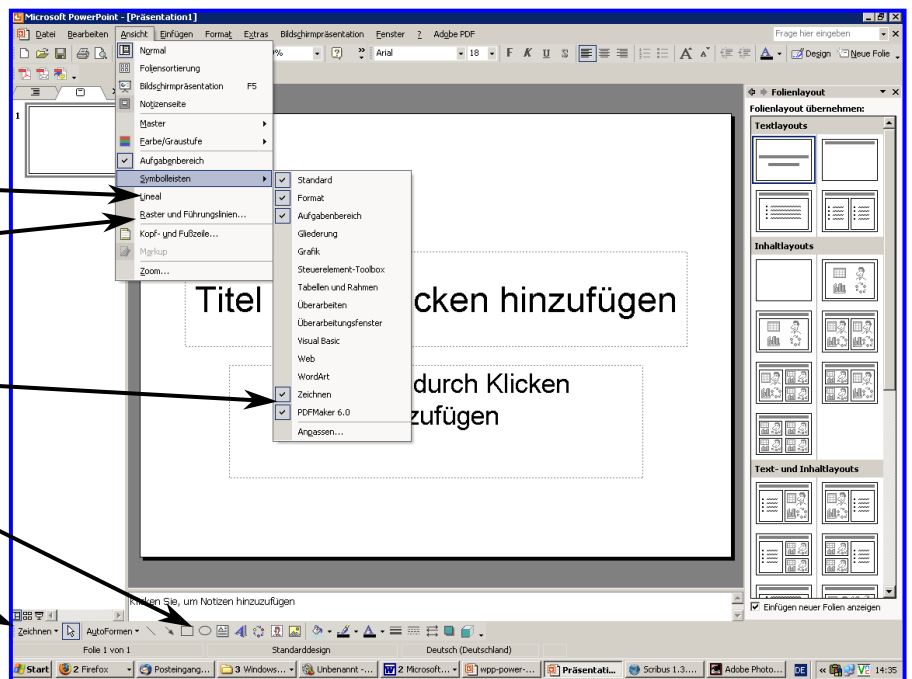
Microsoft PowerPoint - [Präsentation1]

Datei Bearbeiten Ansicht Einfügen Format Extras Bildschirmpräsentation Fenster ? Adobe PDF

Frage hier eingeben

Arial 18 F K U S

Design Neue Folie

Normal
Foliensortierung
Bildschirmpräsentation F5
Notizenseite
Master
Farbe/Graustufe
Aufgabenbereich
Symbolleisten
Lineal
Raster und Führungslinien...
Kopf- und Fußzeile...
Markup
Zoom...

Standard
Format
Aufgabenbereich
Gliederung
Grafik
Steuerelement-Toolbox
Tabellen und Rahmen
Überarbeiten
Überarbeitungsfenster
Visual Basic
Web
WordArt
Zeichnen
PDFMaker 6.0
Anpassen...

Titel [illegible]cken hinzufügen

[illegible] durch Klicken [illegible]zufügen

Folienlayout
Folienlayout übernehmen:
Textlayouts
Inhaltlayouts
Text- und Inhaltslayouts
Einfügen neuer Folien anzeigen

Klicken Sie, um Notizen hinzuzufügen

Zeichnen AutoFormen

Folie 1 von 1 Standarddesign Deutsch (Deutschland)

Start 2 Firefox Posteingang... 3 Windows... Unbenannt -... 2 Microsoft... wpp-power-... Präsentati... Scribus 1.3.... Adobe Photo... DE 14:35